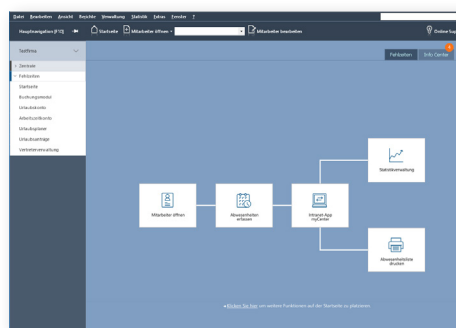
Datei Bearbeiten Ansicht Berichte Verwaltung Statistik Extras Fenster ?

Hauptnavigation (F10) Startseite Mitarbeiter öffnen Mitarbeiter bearbeiten Online-Sup

Testfirma

Zentrale
Fehlzeiten
Startseite
Buchungsmodul
Urlaubskonto
Arbeitszeitkonto
Urlaubsplaner
Urlaubsanträge
Vertreterverwaltung

Fehlzeiten Info-Center

Mitarbeiter öffnen
Abwesenheiten erfassen
Intranet-App myCenter
Statistikverwaltung
Abwesenheitsliste drucken

Klicken Sie hier, um weitere Funktionen auf der Startseite zu platzieren.